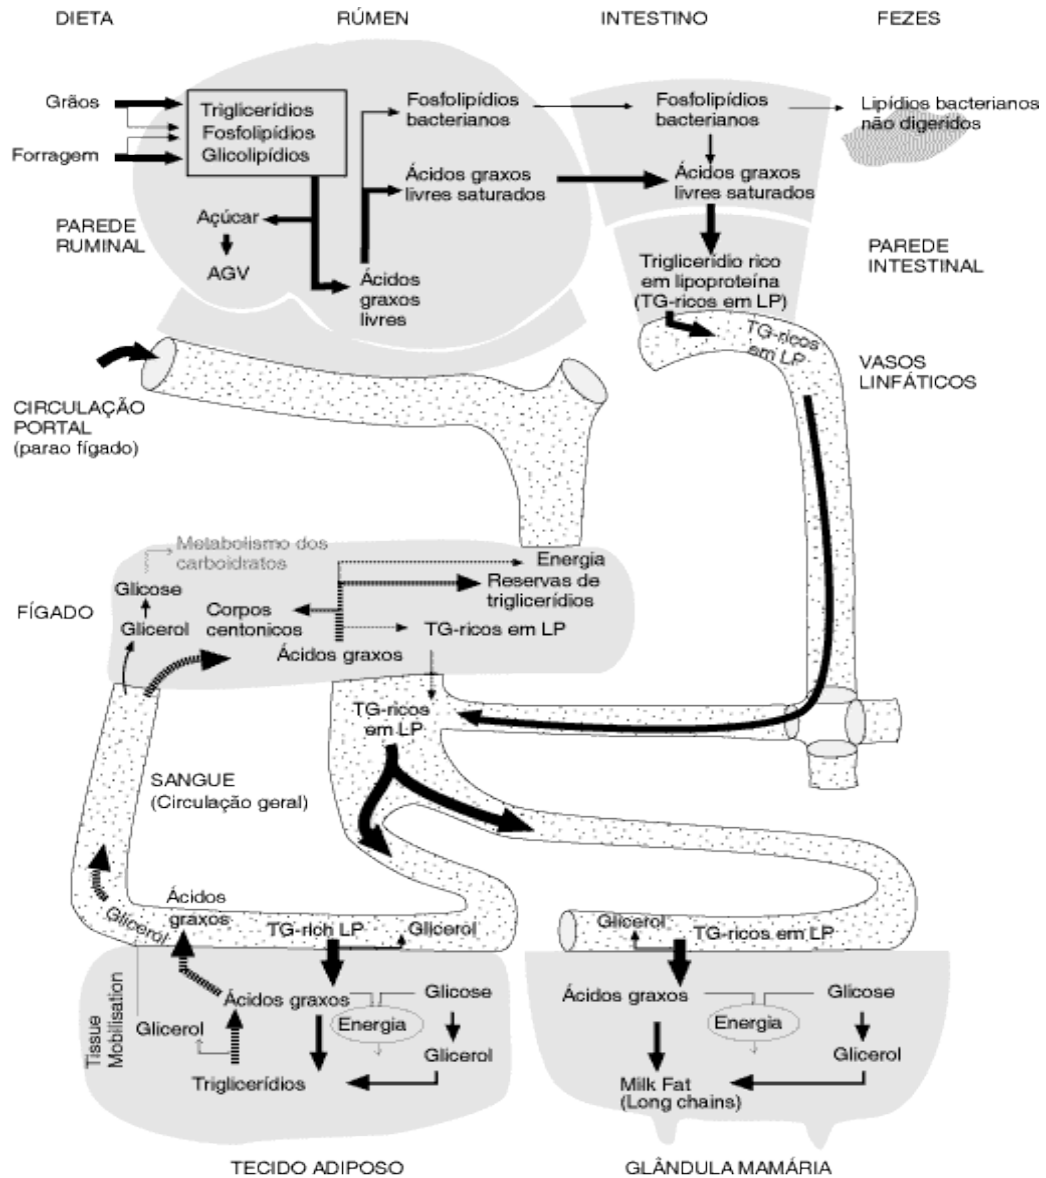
DIETA RÚMEN INTESTINO FEZES

Grãos
Forragem
Triglicerídios
Fosfolipídios
Glicolipídios

Fosfolipídios bacterianos
Ácidos graxos livres saturados
Fosfolipídios bacterianos
Ácidos graxos livres saturados
Lipídios bacterianos não digeridos

PAREDE RUMINAL
Açúcar
AGV
Ácidos graxos livres

Triglicerídio rico em lipoproteína (TG-ricos em LP)
PAREDE INTESTINAL

TG-ricos em LP
VASOS LINFÁTICOS

CIRCULAÇÃO PORTAL (parao fígado)

Metabolismo dos carboidratos
Energia
Reservas de triglicerídios
Glicose
Glicerol
Corpos centonicos
TG-ricos em LP
Ácidos graxos
FÍGADO

TG-ricos em LP

SANGUE (Circulação geral)

Ácidos graxos
Glicerol
TG-rich LP
Glicerol
Tissue Mobilisation
Ácidos graxos
Glicose
Energia
Glicerol
Glicerol
Triglicerídios

Glicerol
TG-ricos em LP
Ácidos graxos
Glicose
Energia
Glicerol
Milk Fat (Long chains)

TECIDO ADIPOSO GLÂNDULA MAMÁRIA